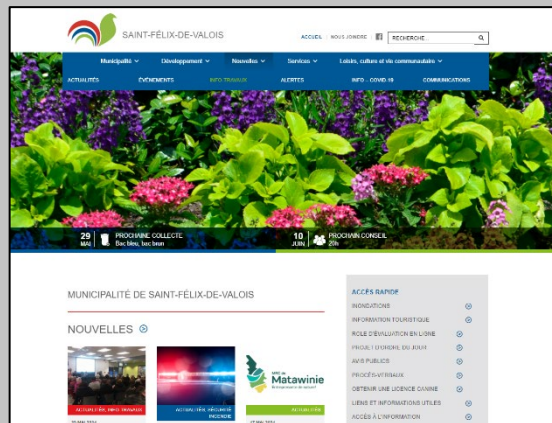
SAINT-FÉLIX-DE-VALOIS

ACCUEIL | NOUS JOINDRE | RECHERCHE...

Municipalité ∨ Développement ∨ Nouvelles ∨ Services ∨ Loisirs, culture et vie communautaire ∨

ACTUALITÉS ÉVÉNEMENTS INFO-TRAVAUX ALERTES INFO – COVID-19 COMMUNICATIONS

29 MAI PROCHAINE COLLECTE Bac bleu, bac brun

10 JUIN PROCHAIN CONSEIL 20h

MUNICIPALITÉ DE SAINT-FÉLIX-DE-VALOIS

NOUVELLES

ACTUALITÉ, INFO-TRAVAUX

ACTUALITÉS, SÉCURITÉ INCENDIE

MRC de Matawinie

ACTUALITÉ

ACCÈS RAPIDE

INONDATIONS

INFORMATION TOURISTIQUE

RÔLE D'ÉVALUATION EN LIGNE

PROJET D'ORDRE DU JOUR

AVIS PUBLICS

PROCÈS-VERBAUX

OBTENIR UNE LICENCE CANINE

LIENS ET INFORMATIONS UTILES

ACCÈS À L'INFORMATION